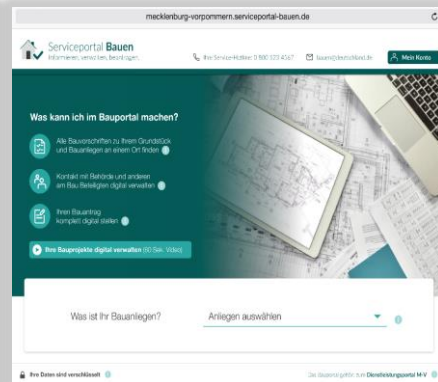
mecklenburg-vorpommern.serviceportal-bauen.de

Serviceportal Bauen
Informieren, verwalten, beantragen.

Ihre Service-Hotline: 0 800 123 4567

bauen@deutschland.de

Mein Konto

Was kann ich im Bauportal machen?

Alle Bauvorschriften zu Ihrem Grundstück und Bauanliegen an einem Ort finden

Kontakt mit Behörde und anderen am Bau Beteiligten digital verwalten

Ihren Bauantrag komplett digital stellen

Ihre Bauprojekte digital verwalten (60 Sek. Video)

Was ist Ihr Bauanliegen?

Anliegen auswählen

Ihre Daten sind verschlüsselt

Das Bauportal gehört zum Dienstleistungsportal M-V